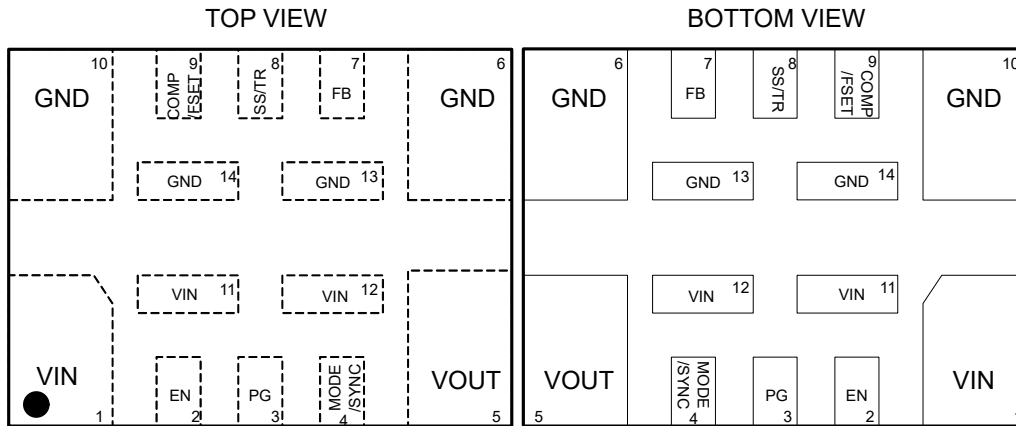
TOP VIEW

10 GND
9 COMP /FSET
8 SS/TR
7 FB
6 GND
GND 14
GND 13
VIN 11
VIN 12
VIN 1
EN 2
PG 3
MODE /SYNC 4
VOUT 5

BOTTOM VIEW

6 GND
7 FB
8 SS/TR
9 COMP /FSET
10 GND
GND 13
GND 14
VIN 12
VIN 11
VOUT 5
MODE /SYNC 4
PG 3
EN 2
VIN